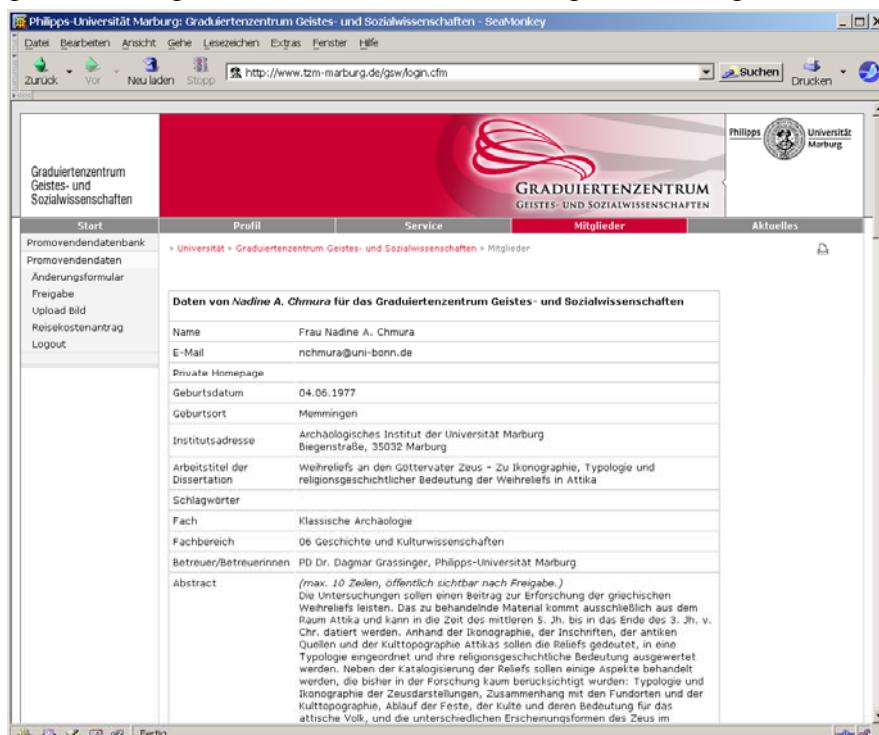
Philipps-Universität Marburg: Graduiertenzentrum Geistes- und Sozialwissenschaften - SeaMonkey

Datei Bearbeiten Ansicht Gehe Lesezeichen Extras Fenster Hilfe

Zurück Vor Neu laden Stopp http://www.tzm-marburg.de/gsw/login.cfm Suchen Drucken

Graduiertenzentrum Geistes- und Sozialwissenschaften

GRADUIERTENZENTRUM GEISTES- UND SOZIALWISSENSCHAFTEN

Philipps Universität Marburg

Start Profil Service Mitglieder Aktuelles

Promovendendatenbank
Promovendendaten
Änderungsformular
Freigabe
Upload Bild
Reisekostenantrag
Logout

» Universität » Graduiertenzentrum Geistes- und Sozialwissenschaften » Mitglieder

Daten von *Nadine A. Chmura* für das Graduiertenzentrum Geistes- und Sozialwissenschaften

| | |
|---|---|
| Name | Frau Nadine A. Chmura |
| E-Mail | nchmura@uni-bonn.de |
| Private Homepage | |
| Geburtsdatum | 04.06.1977 |
| Geburtsort | Memmingen |
| Institutsadresse | Archäologisches Institut der Universität Marburg Biegenstraße, 35032 Marburg |
| Arbeitstitel der Dissertation | Weihreliefs an den Göttervater Zeus - Zu Ikonographie, Typologie und religionsgeschichtlicher Bedeutung der Weihreliefs in Attika |
| Schlagwörter | |
| Fach | Klassische Archäologie |
| Fachbereich | 06 Geschichte und Kulturwissenschaften |
| Betreuer/Betreuerinnen | PD Dr. Dagmar Grassinger, Philipps-Universität Marburg |
| Abstract | *(max. 10 Zeilen, öffentlich sichtbar nach Freigabe.)* Die Untersuchungen sollen einen Beitrag zur Erforschung der griechischen Weihreliefs leisten. Das zu behandelnde Material kommt ausschließlich aus dem Raum Attika und kann in die Zeit des mittleren 5. Jh. bis in das Ende des 3. Jh. v. Chr. datiert werden. Anhand der Ikonographie, der Inschriften, der antiken Quellen und der Kulttopographie Attikas sollen die Reliefs gedeutet, in eine Typologie eingeordnet und ihre religionsgeschichtliche Bedeutung ausgewertet werden. Neben der Katalogisierung der Reliefs sollen einige Aspekte behandelt werden, die bisher in der Forschung kaum berücksichtigt wurden: Typologie und Ikonographie der Zeusdarstellungen, Zusammenhang mit den Fundorten und der Kulttopographie, Ablauf der Feste, der Kulte und deren Bedeutung für das attische Volk, und die unterschiedlichen Erscheinungsformen des Zeus im |

Fertig